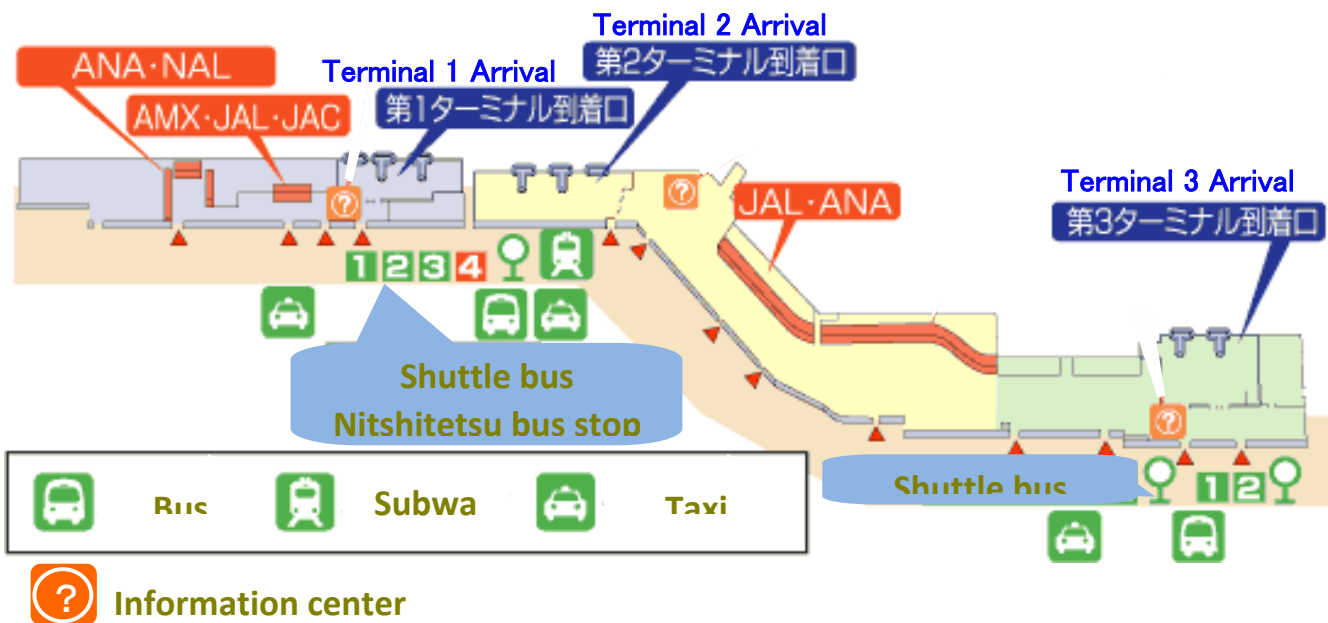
ANA·NAL

AMX·JAL·JAC

Terminal 1 Arrival
第1ターミナル到着口

Terminal 2 Arrival
第2ターミナル到着口

JAL·ANA

Terminal 3 Arrival
第3ターミナル到着口

1 2 3 4

Shuttle bus
Nitshitetsu bus stop

Shuttle bus

1 2

Bus

Subwa

Taxi

Information center